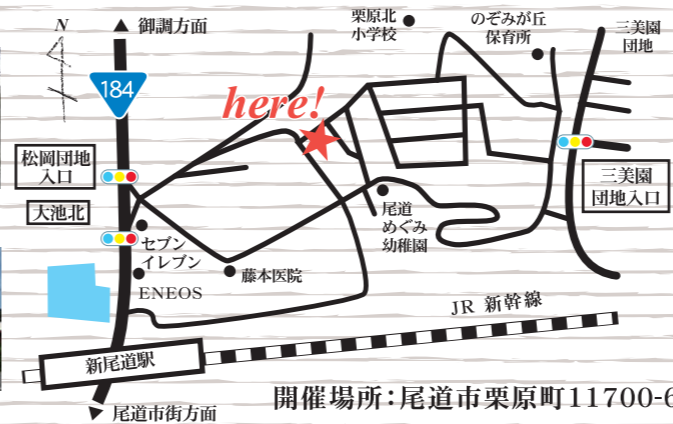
N

御調方面

184

栗原北
小学校

のぞみが丘
保育所

三美園
団地

here!

松岡団地
入口

大池北

セブン
イレブン

藤本医院

ENEOS

尾道
めぐみ
幼稚園

三美園
団地入口

JR 新幹線

新尾道駅

尾道市街方面

開催場所:尾道市栗原町11700-6